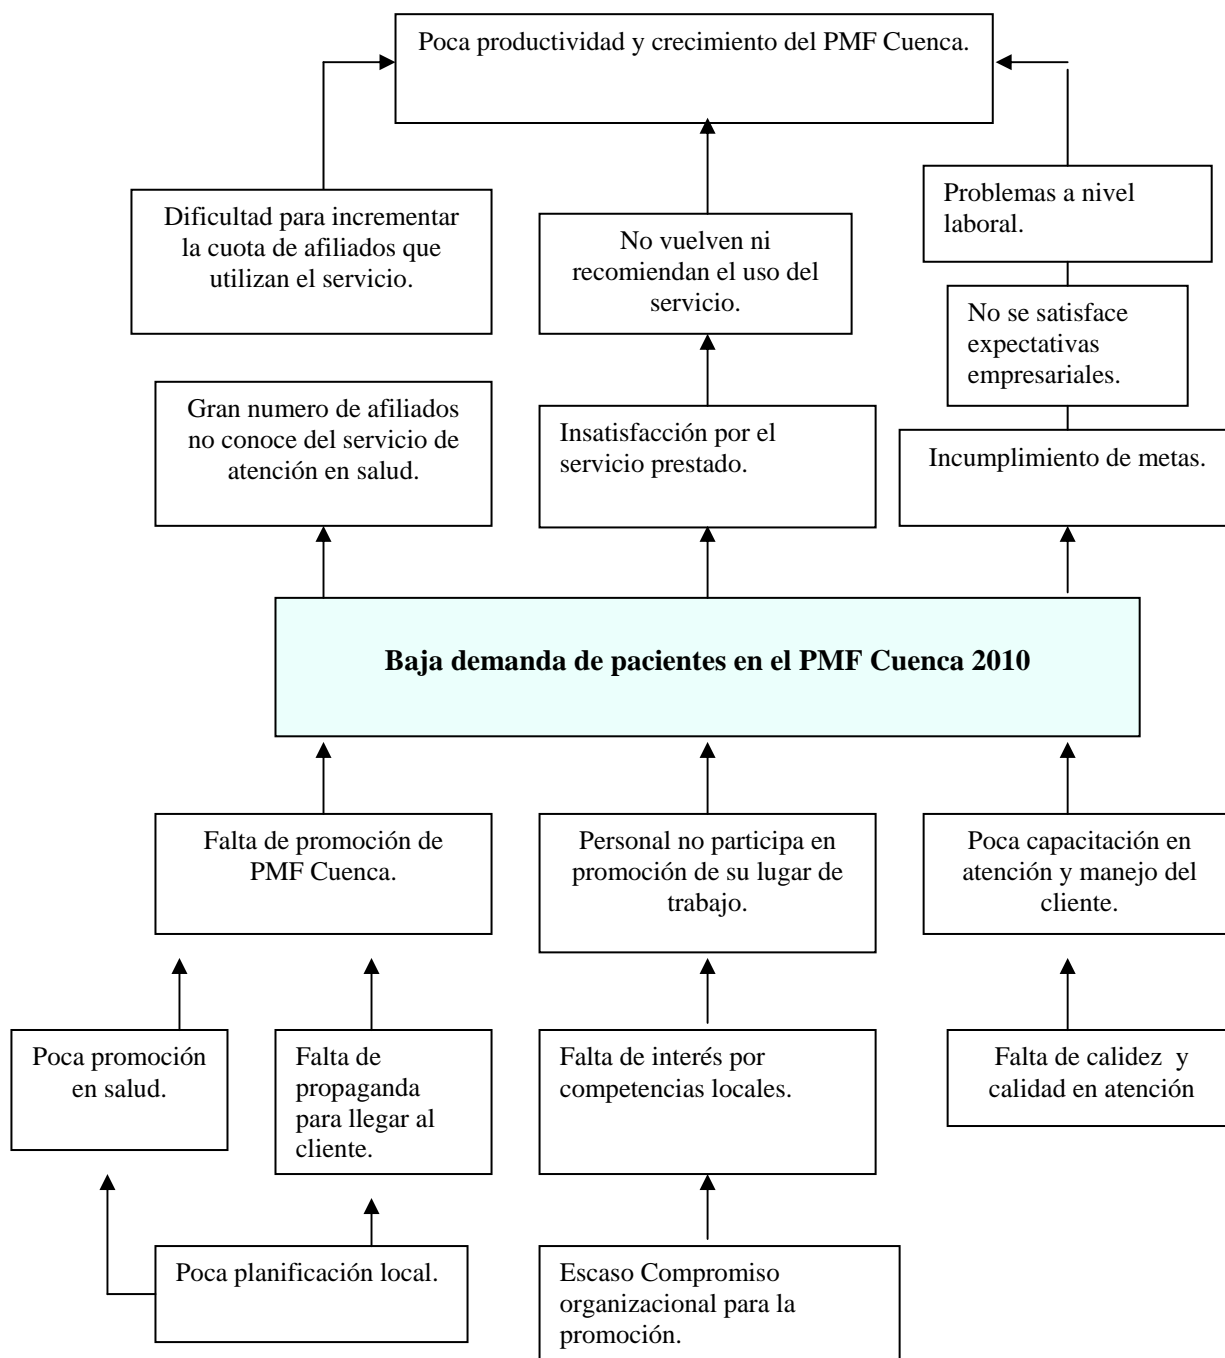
Poca productividad y crecimiento del PMF Cuenca.

Dificultad para incrementar la cuota de afiliados que utilizan el servicio.

No vuelven ni recomiendan el uso del servicio.

Problemas a nivel laboral.

No se satisface expectativas empresariales.

Gran numero de afiliados no conoce del servicio de atención en salud.

Insatisfacción por el servicio prestado.

Incumplimiento de metas.

Baja demanda de pacientes en el PMF Cuenca 2010

Falta de promoción de PMF Cuenca.

Personal no participa en promoción de su lugar de trabajo.

Poca capacitación en atención y manejo del cliente.

Poca promoción en salud.

Falta de propaganda para llegar al cliente.

Falta de interés por competencias locales.

Falta de calidez y calidad en atención

Poca planificación local.

Escaso Compromiso organizacional para la promoción.